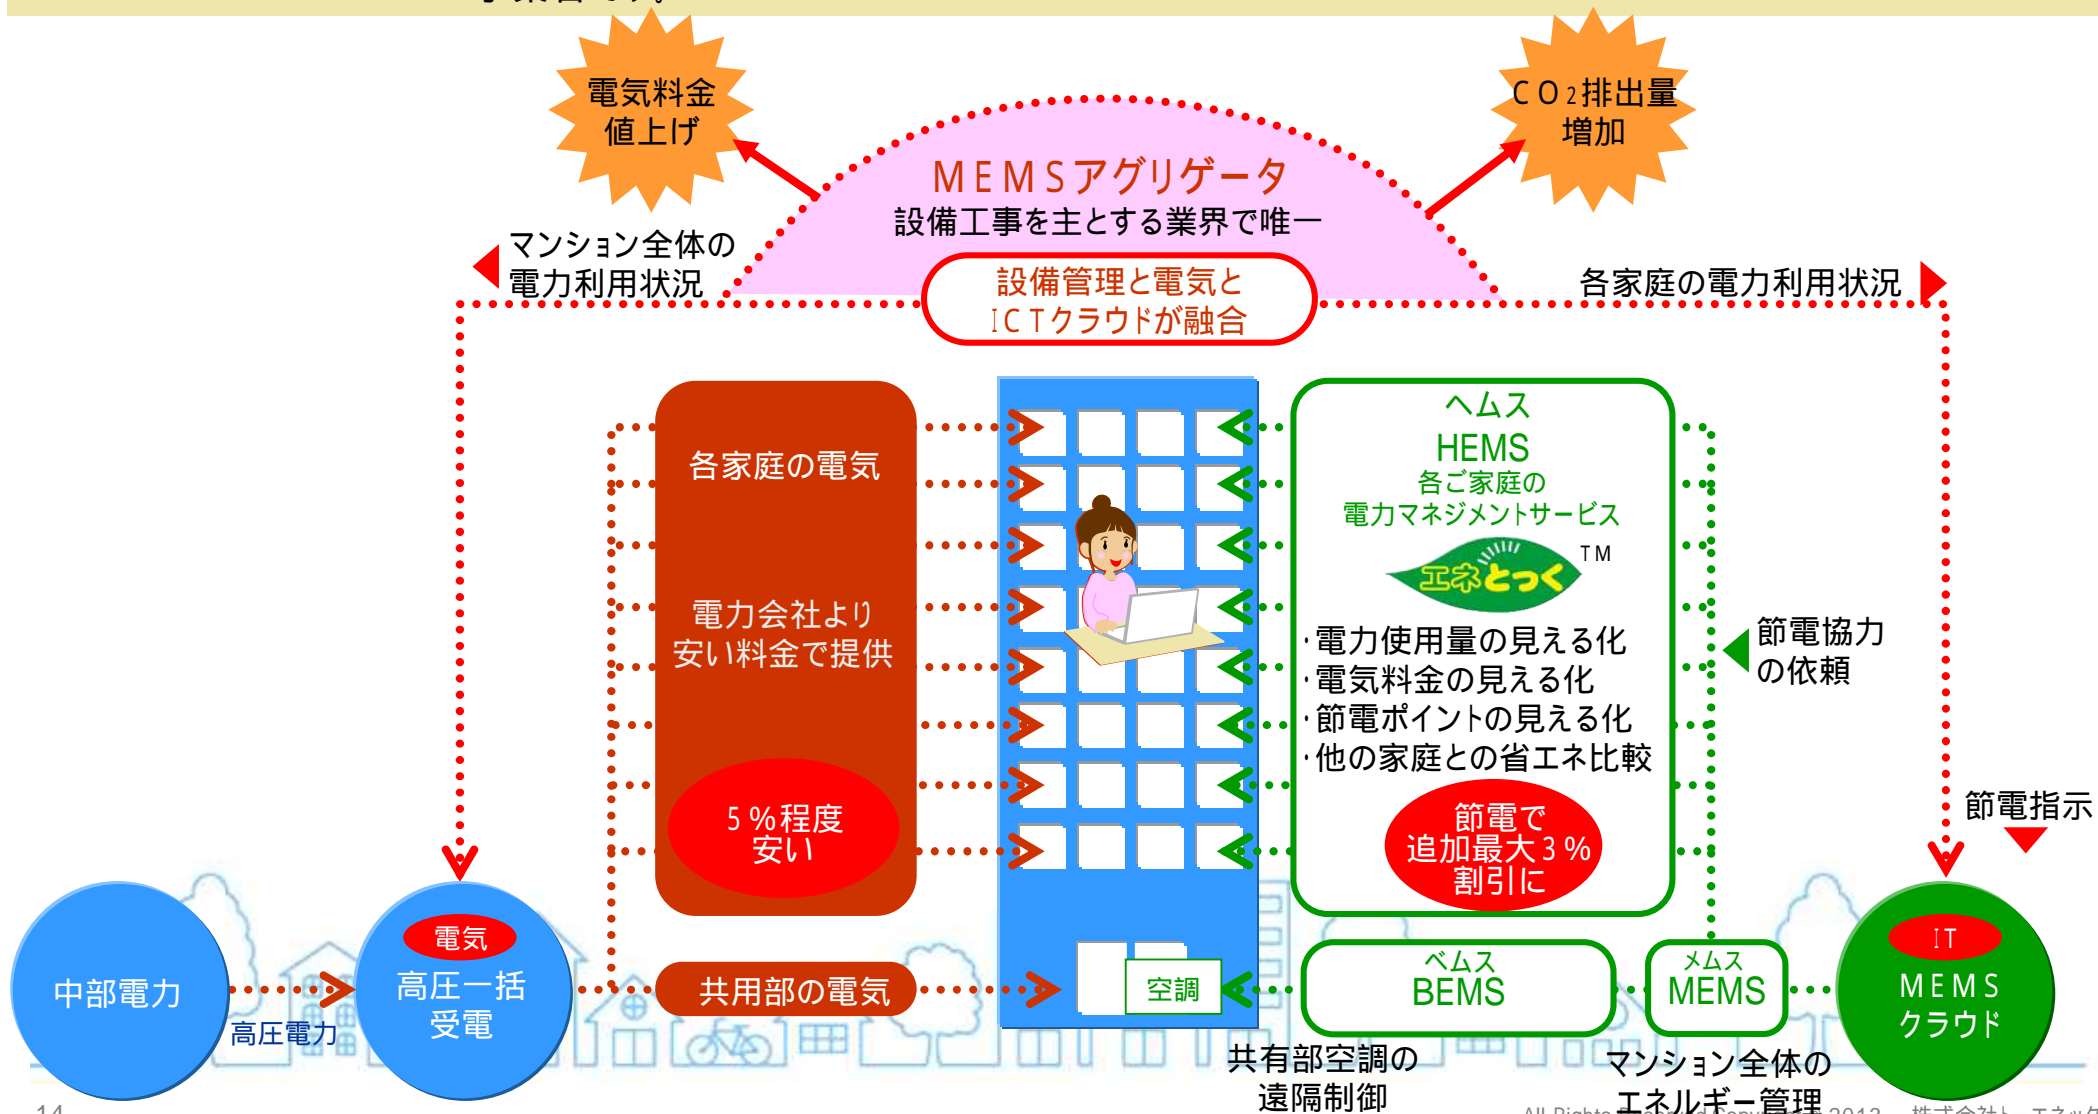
電気料金
値上げ

CO$_2$排出量
増加

MEMSアグリゲータ
設備工事を主とする業界で唯一

マンション全体の
電力利用状況

設備管理と電気と
ICTクラウドが融合

各家庭の電力利用状況

各家庭の電気

電力会社より
安い料金で提供

5%程度
安い

ヘムス
HEMS
各ご家庭の
電力マネジメントサービス
エネとっく TM
·電力使用量の見える化
·電気料金の見える化
·節電ポイントの見える化
·他の家庭との省エネ比較

節電で
追加最大3%
割引に

節電協力
の依頼

節電指示

中部電力

高圧電力

電気
高圧一括
受電

共用部の電気

空調

ベムス
BEMS

メムス
MEMS

IT
MEMS
クラウド

共有部空調の
遠隔制御

マンション全体の
エネルギー管理

14